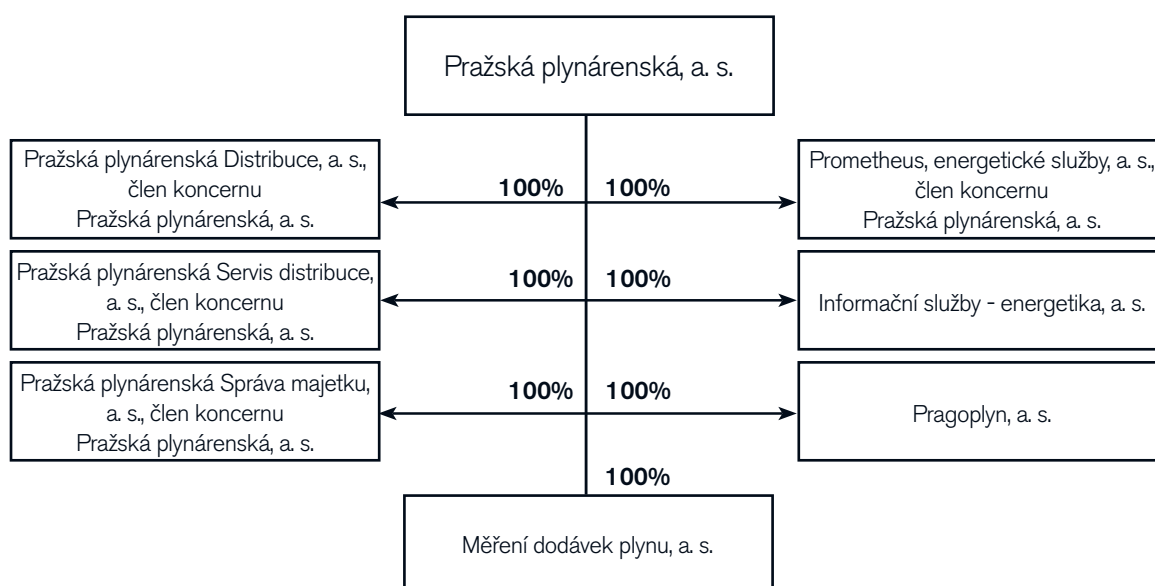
Pražská plynárenská, a. s.

Pražská plynárenská Distribuce, a. s., člen koncernu Pražská plynárenská, a. s.

100%

100%

Prometheus, energetické služby, a. s., člen koncernu Pražská plynárenská, a. s.

Pražská plynárenská Servis distribuce, a. s., člen koncernu Pražská plynárenská, a. s.

100%

100%

Informační služby - energetika, a. s.

Pražská plynárenská Správa majetku, a. s., člen koncernu Pražská plynárenská, a. s.

100%

100%

Pragoplyn, a. s.

100%

Měření dodávek plynu, a. s.